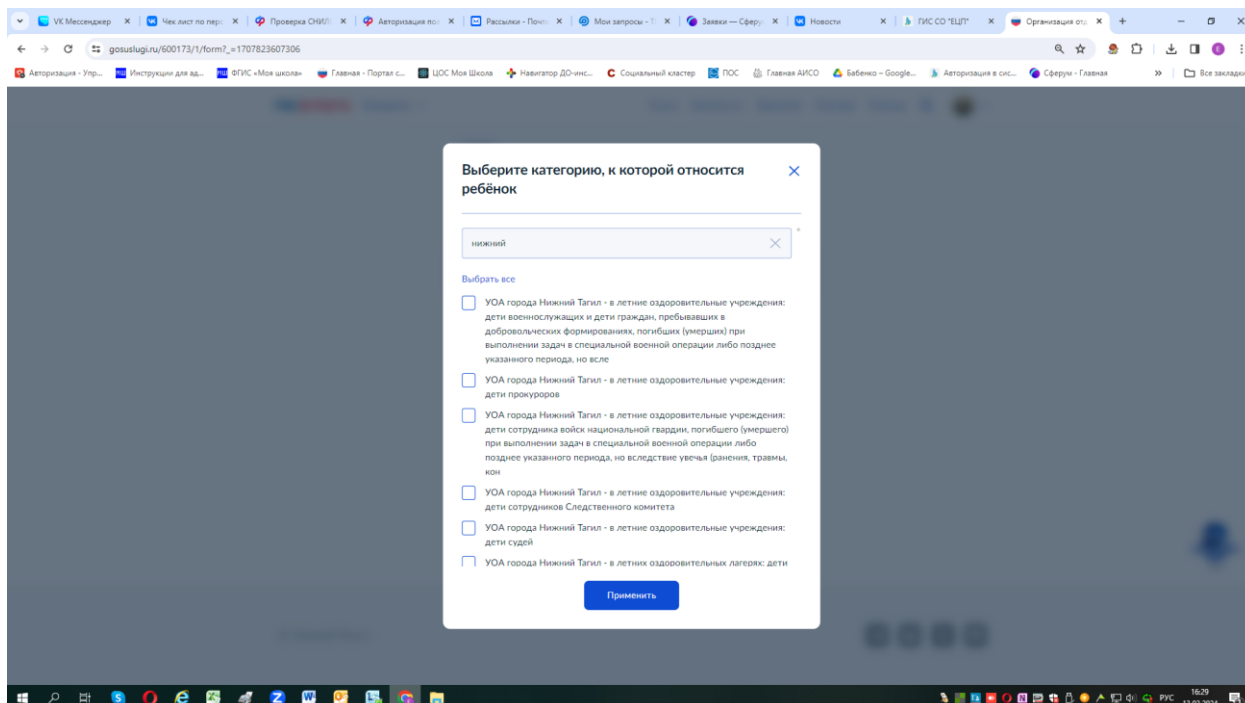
VK Мессенджер × | Чек лист по пер × | Проверка СНИЛ × | Авторизация по × | Рассылки - Почт × | Мои запросы - Т × | Заявки — Сфер × | Новости × | ГИС СО "ЕЦП" × | Организация от × | +

gosuslugi.ru/600173/1/form?_=1707823607306

Авторизация - Упр... | Инструкции для ад... | ФГИС «Моя школа» | Главная - Портал с... | ЦОС Моя Школа | Навигатор ДО-инс... | Социальный кластер | ПОС | Главная АИСО | Бабенко – Google... | Авторизация в сис... | Сферум - Главная | » | Все закладки

Выберите категорию, к которой относится ребёнок

нижний

Выбрать все

УОА города Нижний Тагил - в летние оздоровительные учреждения: дети военнослужащих и дети граждан, пребывавших в добровольческих формированиях, погибших (умерших) при выполнении задач в специальной военной операции либо позднее указанного периода, но всле

УОА города Нижний Тагил - в летние оздоровительные учреждения: дети прокуроров

УОА города Нижний Тагил - в летние оздоровительные учреждения: дети сотрудника войск национальной гвардии, погибшего (умершего) при выполнении задач в специальной военной операции либо позднее указанного периода, но вследствие увечья (ранения, травмы, кон

УОА города Нижний Тагил - в летние оздоровительные учреждения: дети сотрудников Следственного комитета

УОА города Нижний Тагил - в летние оздоровительные учреждения: дети судей

УОА города Нижний Тагил - в летних оздоровительных лагерях: дети

Применить

РУС 16:29 13.02.2024